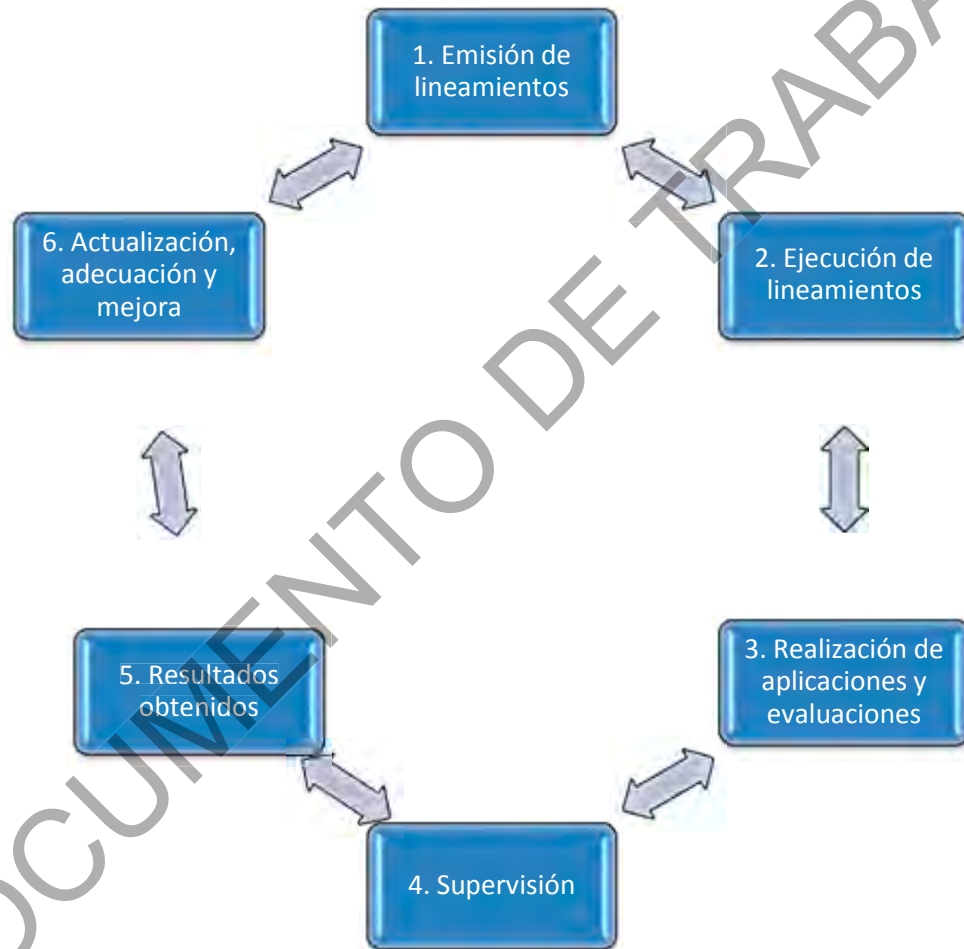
1. Emisión de lineamientos

2. Ejecución de lineamientos

3. Realización de aplicaciones y evaluaciones

4. Supervisión

5. Resultados obtenidos

6. Actualización, adecuación y mejora

OCUMENTO DE TRABA